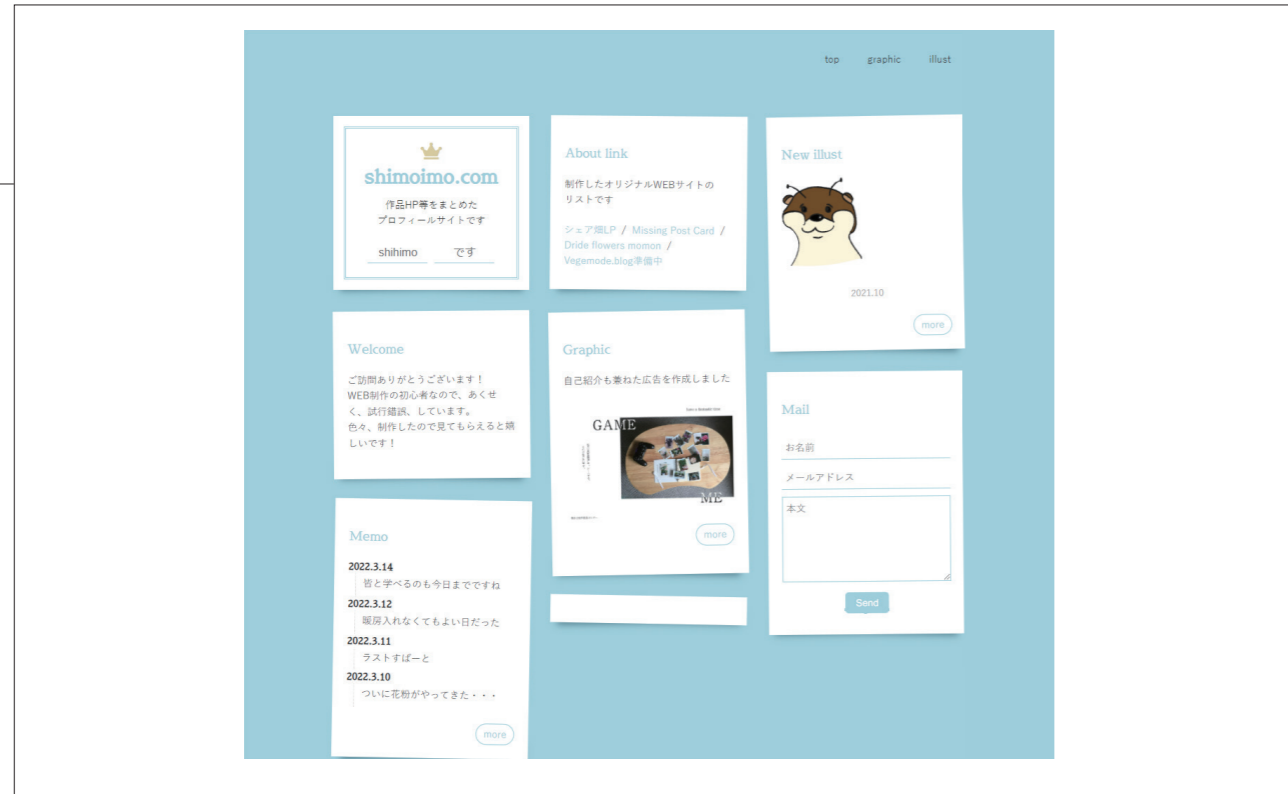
top graphic illust

shimoimo.com

作品HP等をまとめた
プロフィールサイトです

shihimo です

About link

制作したオリジナルWEBサイトのリストです

シェア畑LP / Missing Post Card / Dride flowers momon / Vegemode.blog準備中

New illust

2021.10

more

Welcome

ご訪問ありがとうございます！
WEB制作の初心者なので、あくせく、試行錯誤、しています。
色々、制作したので見てもらえると嬉しいです！

Graphic

自己紹介も兼ねた広告を作成しました

GAME

ME

more

Mail

お名前

メールアドレス

本文

Send

Memo

2022.3.14
皆と学べるのも今日までですね

2022.3.12
暖房入れなくてもよい日だった

2022.3.11
ラストすぱーと

2022.3.10
ついに花粉がやってきた・・・

more